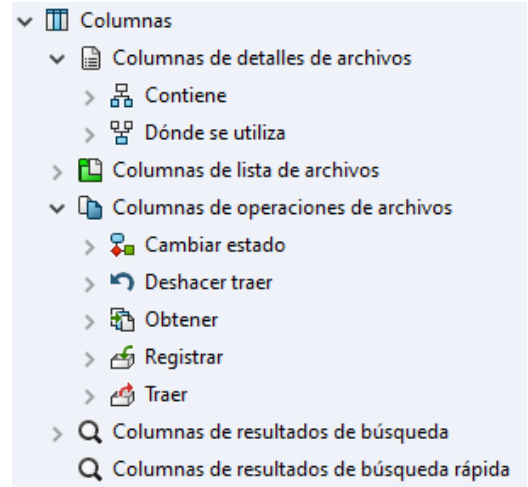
Columnas
Columnas de detalles de archivos
Contiene
Dónde se utiliza
Columnas de lista de archivos
Columnas de operaciones de archivos
Cambiar estado
Deshacer traer
Obtener
Registrar
Traer
Columnas de resultados de búsqueda
Columnas de resultados de búsqueda rápida